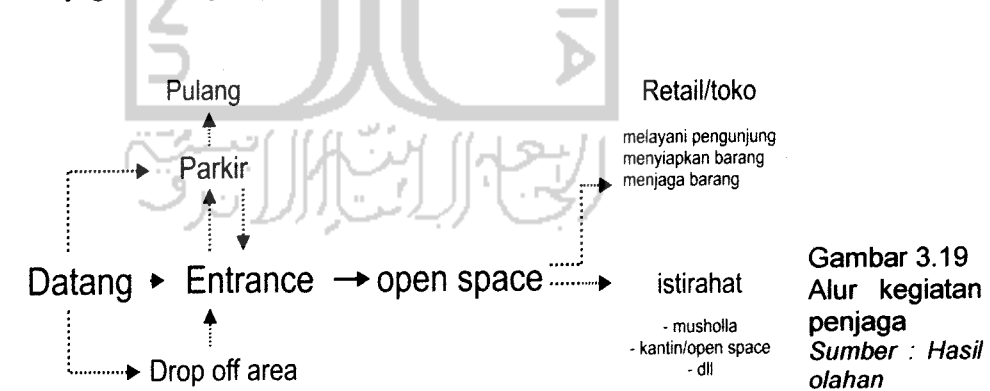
Pulang

Parkir

Retail/toko

melayani pengunjung
menyiapkan barang
menjaga barang

Datang Entrance open space istirahat

- musholla
- kantin/open space
- dll

Drop off area

Gambar 3.19 Alur kegiatan penjaga
*Sumber : Hasil olahan*